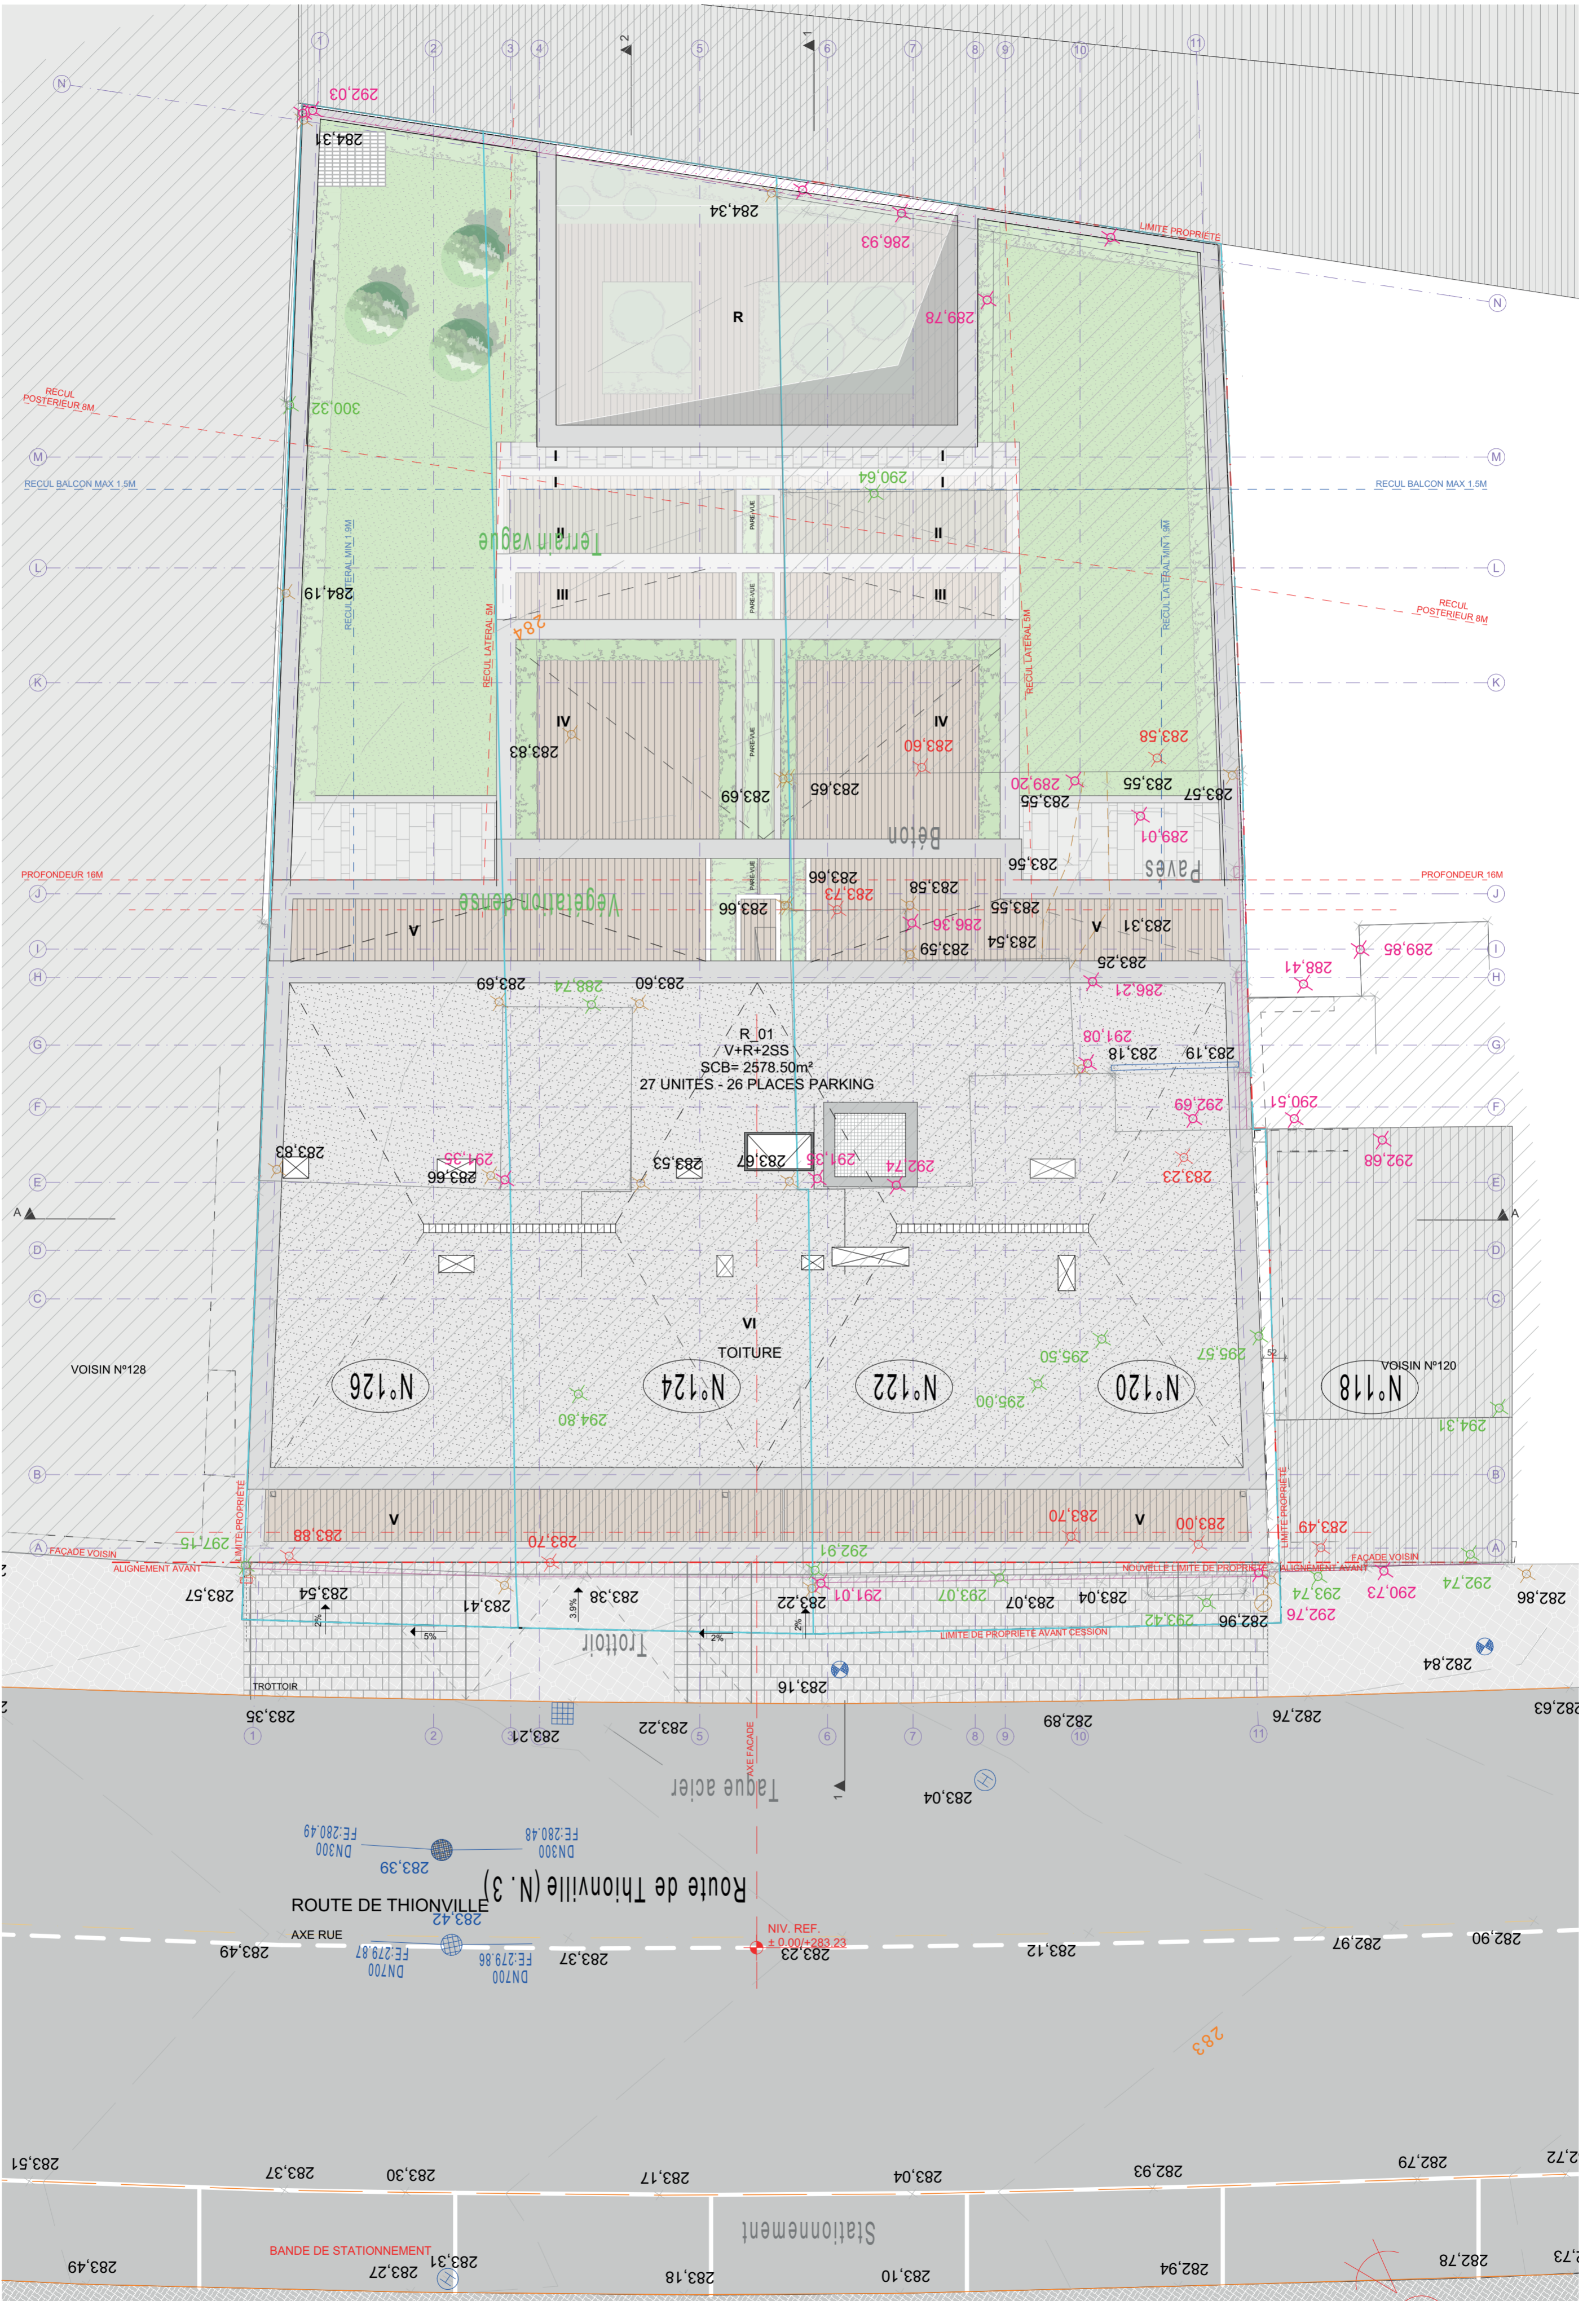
292,03
284,31
284,34
286,93
289,78
R
LIMITE PROPRIETE
RECUL POSTERIEUR 8M
300,32
RECUL BALCON MAX 1.5M
290,64
I
I
II
III
Terrain vague
284,19
RECUL LATERAL MIN 1.9M
RECUL LATERAL 5M
284
IV
283,83
283,69
283,65
283,60
283,58
289,20
283,55
283,55
283,57
Béton
289,01
Pavés
283,56
PROFONDEUR 16M
Végétation dense
283,66
283,66
283,73
283,58
286,36
283,55
A
283,59
283,54
283,31
283,25
289,85
288,41
286,21
283,69
288,74
283,60
R_01
V+R+2SS
SCB= 2578.50m²
27 UNITES - 26 PLACES PARKING
291,08
283,18
283,19
292,69
290,51
283,83
291,35
283,66
283,53
283,67
291,35
292,74
283,23
292,68
VI
TOITURE
295,50
295,57
N°126
N°124
N°122
N°120
N°118
294,80
295,00
VOISIN N°128
VOISIN N°120
294,31
297,15
283,88
283,70
292,91
283,70
283,00
283,49
LIMITE PROPRIETE
FACADE VOISIN
ALIGNEMENT AVANT
NOUVELLE LIMITE DE PROPRIETE
283,57
283,54
283,41
283,38
283,22
291,01
293,07
283,07
283,04
293,74
290,73
292,74
282,86
292,76
293,42
282,96
LIMITE DE PROPRIETE AVANT CESSION
Trottoir
TROTTOIR
283,16
282,84
283,35
283,21
283,22
AXE FACADE
282,89
282,76
282,63
Laque acier
283,04
FE:280,49
DN300
FE:280,48
DN300
283,39
ROUTE DE THIONVILLE
Route de Thionville (N. 3)
283,42
AXE RUE
NIV. REF.
± 0.00/+283.23
283,49
FE:279,87
DN700
FE:279,86
DN700
283,37
283,23
283,12
282,97
282,90
283
283,51
283,37
283,30
283,17
283,04
282,93
282,79
282,72
Stationnement
BANDE DE STATIONNEMENT
283,49
283,27
283,31
283,18
283,10
282,94
282,78
282,73